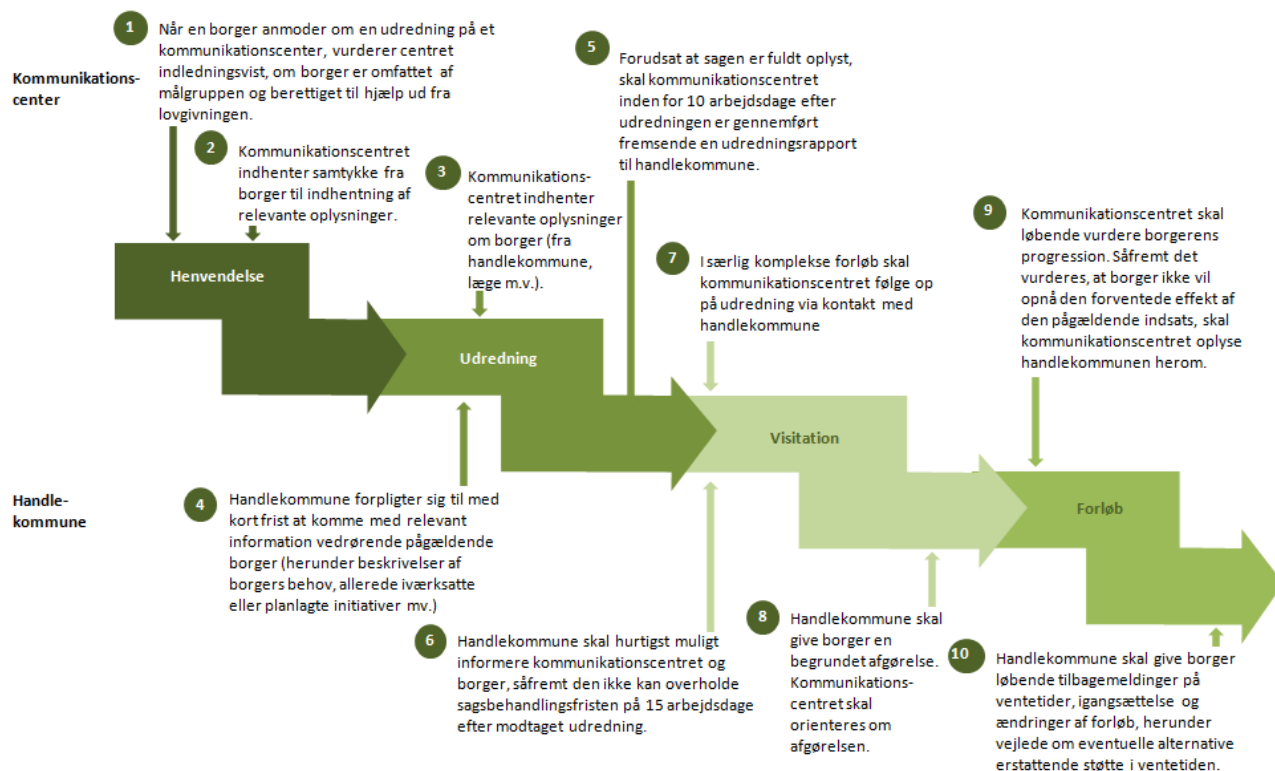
Kommunikationscenter

1 Når en borger anmoder om en udredning på et kommunikationscenter, vurderer centret indledningsvist, om borger er omfattet af målgruppen og berettiget til hjælp ud fra lovgivningen.

2 Kommunikationscentret indhenter samtykke fra borger til indhentning af relevante oplysninger.

3 Kommunikationscentret indhenter relevante oplysninger om borger (fra handlekommune, læge m.v.).

5 Forudsat at sagen er fuldt oplyst, skal kommunikationscentret inden for 10 arbejdsdage efter udredningen er gennemført fremsende en udredningsrapport til handlekommune.

7 I særlig komplekse forløb skal kommunikationscentret følge op på udredning via kontakt med handlekommune

9 Kommunikationscentret skal løbende vurdere borgerens progression. Såfremt det vurderes, at borger ikke vil opnå den forventede effekt af den pågældende indsats, skal kommunikationscentret oplyse handlekommunen herom.

Henvendelse

Udredning

Visitation

Forløb

Handlekommune

4 Handlekommune forpligter sig til med kort frist at komme med relevant information vedrørende pågældende borger (herunder beskrivelser af borgers behov, allerede iværksatte eller planlagte initiativer mv.)

6 Handlekommune skal hurtigst muligt informere kommunikationscentret og borger, såfremt den ikke kan overholde sagsbehandlingsfristen på 15 arbejdsdage efter modtaget udredning.

8 Handlekommune skal give borger en begrundet afgørelse. Kommunikationscentret skal orienteres om afgørelsen.

10 Handlekommune skal give borger løbende tilbagemeldinger på ventetider, igangsættelse og ændringer af forløb, herunder vejlede om eventuelle alternative erstattende støtte i ventetiden.